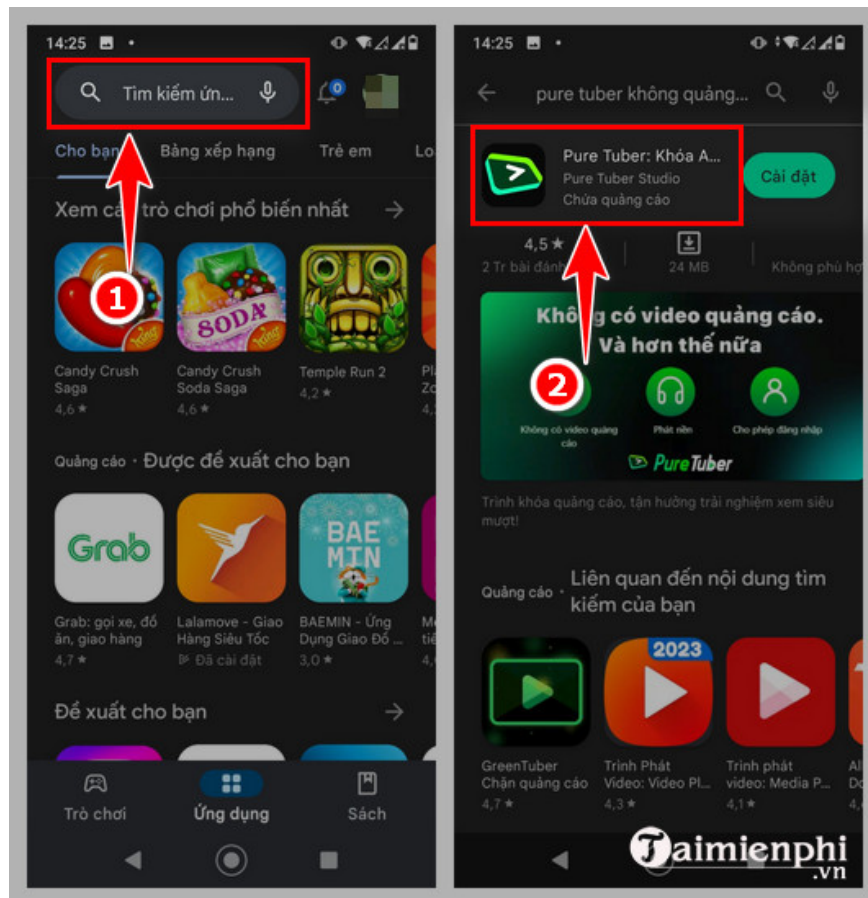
14:25

Tìm kiếm ứn...

0

Cho bạn Bảng xếp hạng Trẻ em Lo

Xem các trò chơi phổ biến nhất →

1

Candy Crush Saga
4,6 ★

SODA

Candy Crush Soda Saga
4,6 ★

Temple Run 2
4,2 ★

Pl Zo
4,

Quảng cáo · Được đề xuất cho bạn

Grab

Grab: gọi xe, đồ ăn, giao hàng
4,7 ★

Lalamove - Giao Hàng Siêu Tốc
Đã cài đặt

BAE MIN

BAEMIN - Ứng Dụng Giao Đồ ...
3,0 ★

M ti
4,

Đề xuất cho bạn →

Trò chơi Ứng dụng Sách

14:25

pure tuber không quảng...

Pure Tuber: Khóa A...
Pure Tuber Studio
Chứa quảng cáo

Cài đặt

4,5 ★
2 Tr bài đánh

24 MB

Không phù hợ

Không có video quảng cáo.
Và hơn thế nữa

2

Không có video quảng cáo

Phát nền

Cho phép đăng nhập

PureTuber

Trình khóa quảng cáo, tận hưởng trải nghiệm xem siêu mượt!

Quảng cáo · Liên quan đến nội dung tìm kiếm của bạn

2023

GreenTuber Chặn quảng cáo
4,7 ★

Trình Phát Video: Video Pl...
4,3 ★

Trình phát video: Media P...
4,1 ★

Al Vi
4,

Taimienphi
.vn